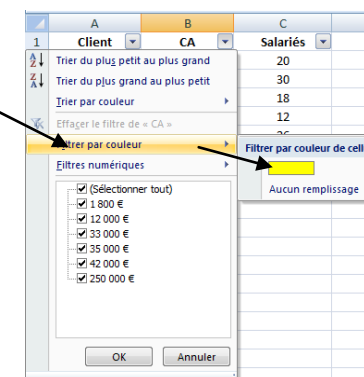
| | A | B | C |
|---|---|---|---|
| 1 | Client | CA | Salariés |
| | | | 20 |
| | | | 30 |
| | | | 18 |
| | | | 12 |

Trier du plus petit au plus grand
Trier du plus grand au plus petit
Trier par couleur
Effacer le filtre de « CA »
Filtrer par couleur
Filtres numériques
(Sélectionner tout)
1 800 €
12 000 €
33 000 €
35 000 €
42 000 €
250 000 €
OK
Annuler

Filtrer par couleur de cell
Aucun remplissage